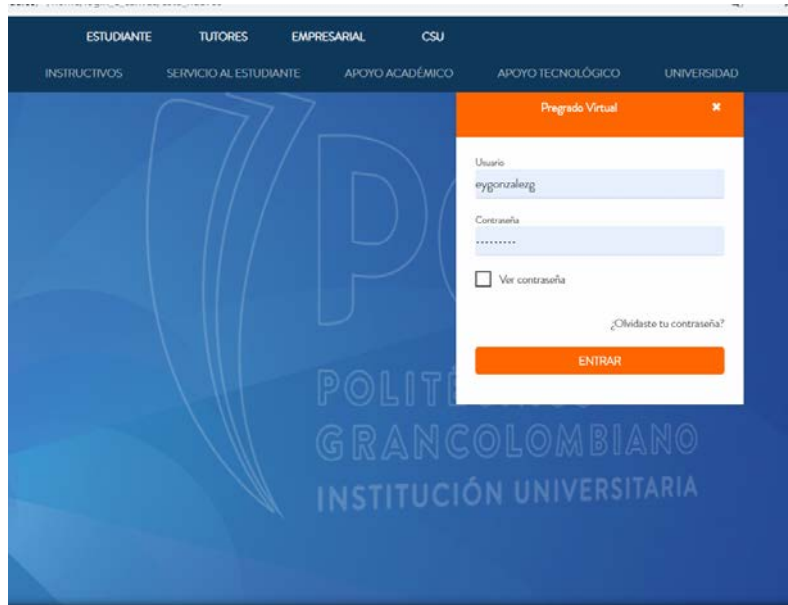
ESTUDIANTE TUTORES EMPRESARIAL CSU

INSTRUCTIVOS SERVICIO AL ESTUDIANTE APOYO ACADÉMICO APOYO TECNOLÓGICO UNIVERSIDAD

Pregrado Virtual ×

Usuario
eygonzalezg

Contraseña
··········

Ver contraseña

¿Olvidaste tu contraseña?

ENTRAR

POLIT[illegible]
GRANCOLOMBIANO
INSTITUCIÓN UNIVERSITARIA